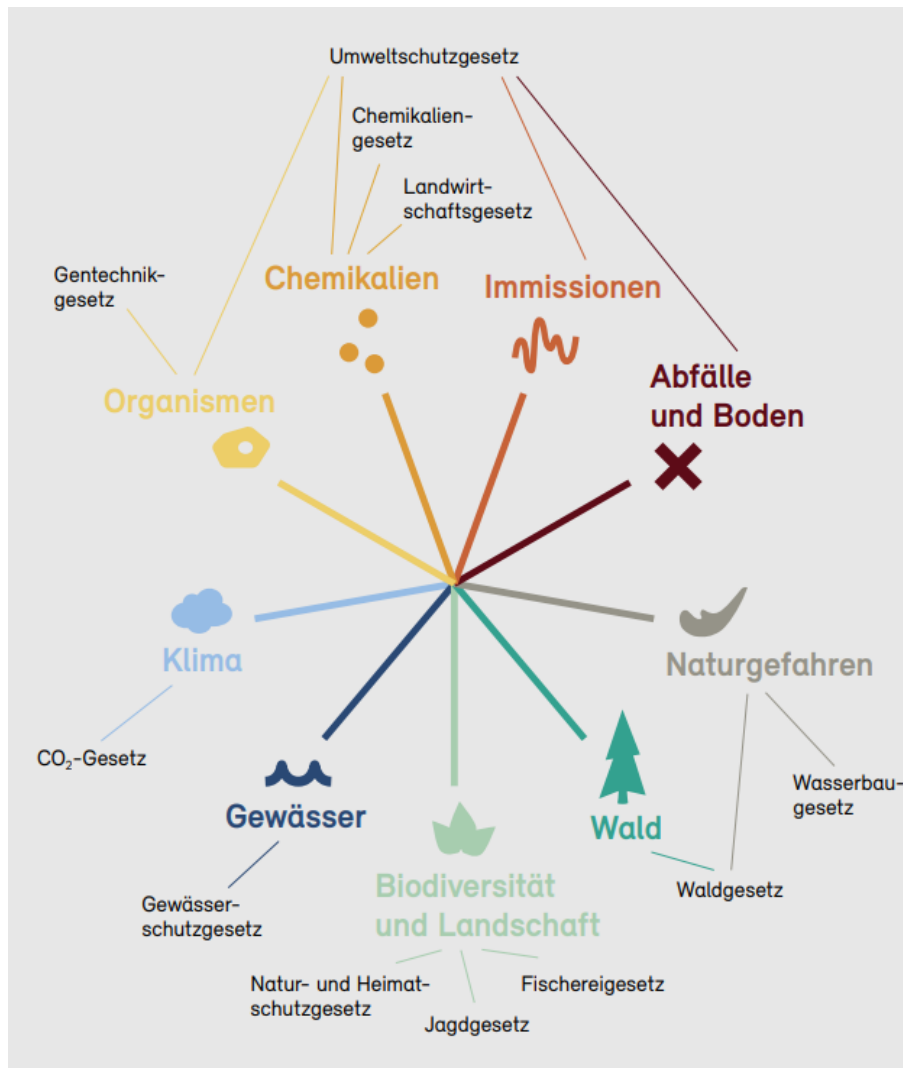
Umweltschutzgesetz

Chemikaliengesetz

Landwirtschaftsgesetz

Gentechnikgesetz

Chemikalien

Immissionen

Organismen

Abfälle und Boden

Klima

Naturgefahren

$CO_2$-Gesetz

Wasserbaugesetz

Gewässer

Wald

Waldgesetz

Biodiversität und Landschaft

Gewässerschutzgesetz

Natur- und Heimatschutzgesetz

Fischereigesetz

Jagdgesetz